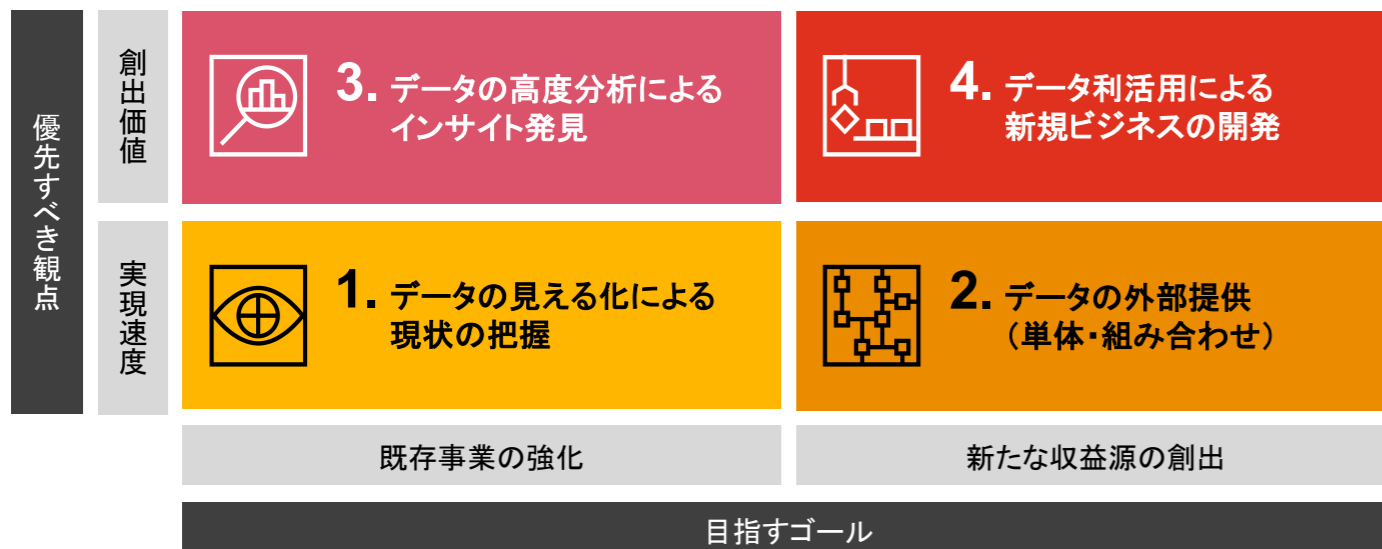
優先すべき観点

創出価値

実現速度

3. データの高度分析によるインサイト発見

4. データ利活用による新規ビジネスの開発

1. データの見える化による現状の把握

2. データの外部提供（単体・組み合わせ）

既存事業の強化

新たな収益源の創出

目指すゴール